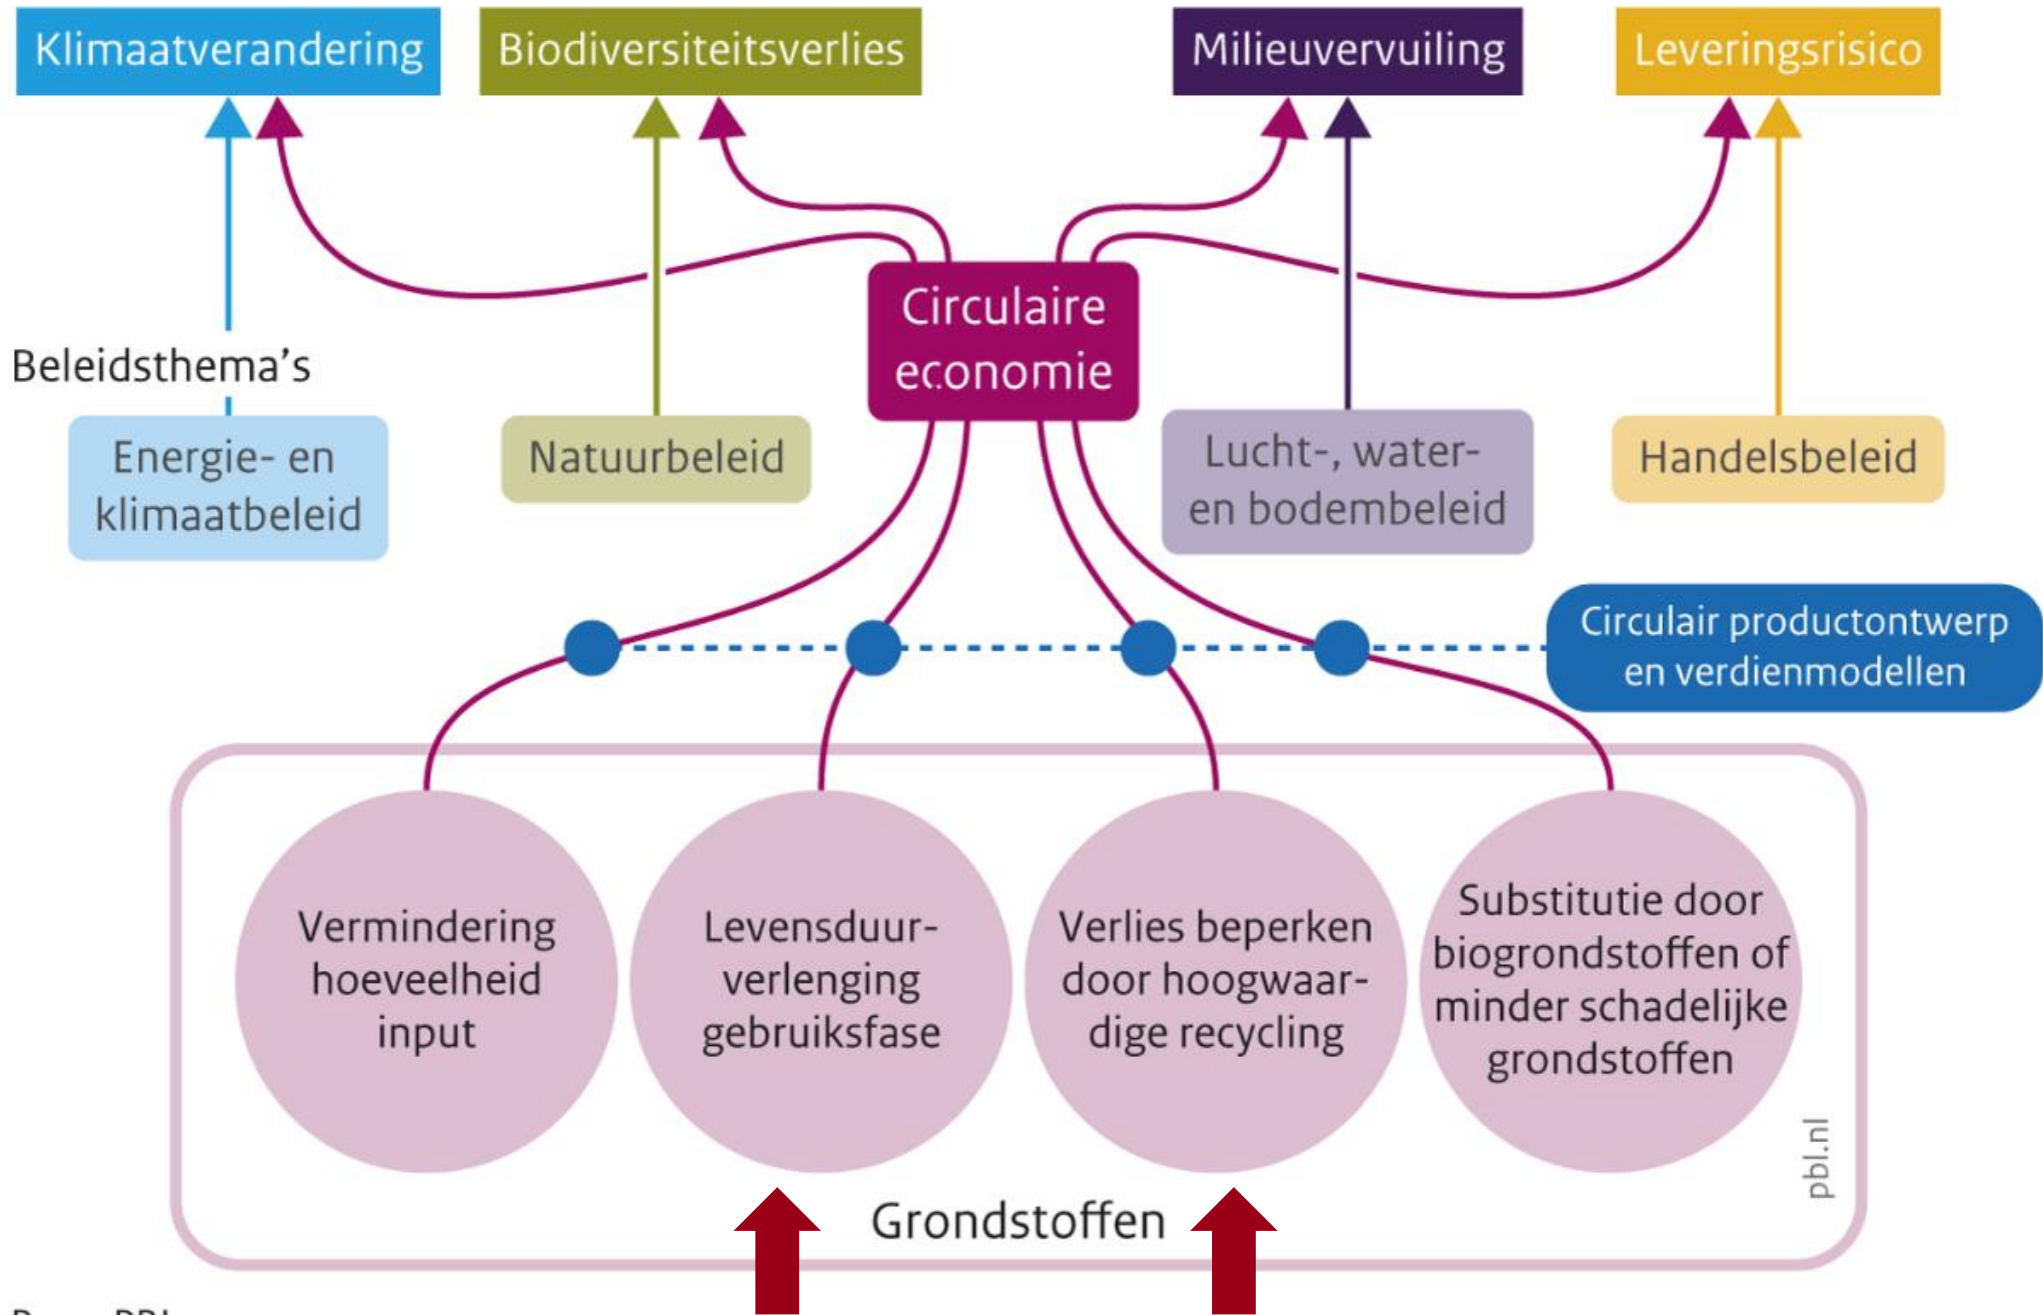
Klimaatverandering

Biodiversiteitsverlies

Milieuvervuiling

Leveringsrisico

Circulaire economie

Beleidsthema's

Energie- en klimaatbeleid

Natuurbeleid

Lucht-, water- en bodembeleid

Handelsbeleid

Circulair productontwerp en verdienmodellen

Vermindering hoeveelheid input

Levensduurverlenging gebruiksfase

Verlies beperken door hoogwaardige recycling

Substitutie door biogrondstoffen of minder schadelijke grondstoffen

pbl.nl

Grondstoffen

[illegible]